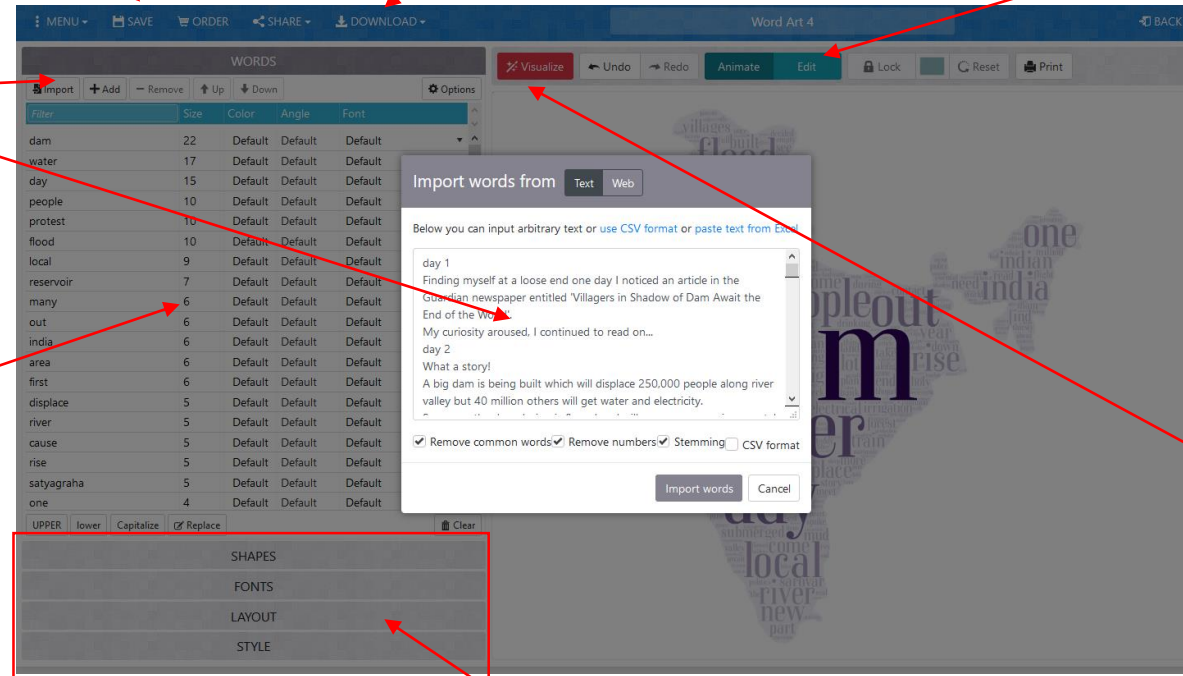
MENU SAVE ORDER SHARE DOWNLOAD Word Art 4 BACK

WORDS

Import + Add − Remove Up Down Options

| Filter | Size | Color | Angle | Font |
|---|---|---|---|---|
| dam | 22 | Default | Default | Default |
| water | 17 | Default | Default | Default |
| day | 15 | Default | Default | Default |
| people | 10 | Default | Default | Default |
| protest | 10 | Default | Default | Default |
| flood | 10 | Default | Default | Default |
| local | 9 | Default | Default | Default |
| reservoir | 7 | Default | Default | Default |
| many | 6 | Default | Default | Default |
| out | 6 | Default | Default | Default |
| india | 6 | Default | Default | Default |
| area | 6 | Default | Default | Default |
| first | 6 | Default | Default | Default |
| displace | 5 | Default | Default | Default |
| river | 5 | Default | Default | Default |
| cause | 5 | Default | Default | Default |
| rise | 5 | Default | Default | Default |
| satyagraha | 5 | Default | Default | Default |
| one | 4 | Default | Default | Default |

UPPER lower Capitalize Replace Clear

SHAPES
FONTS
LAYOUT
STYLE

Visualize Undo Redo Animate Edit Lock Reset Print

Import words from Text Web

Below you can input arbitrary text or use CSV format or paste text from Excel

day 1
Finding myself at a loose end one day I noticed an article in the Guardian newspaper entitled 'Villagers in Shadow of Dam Await the End of the World'.
My curiosity aroused, I continued to read on...
day 2
What a story!
A big dam is being built which will displace 250,000 people along river valley but 40 million others will get water and electricity.
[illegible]

Remove common words Remove numbers Stemming CSV format

Import words Cancel

villages flood one indian india people out m rise er day local come river new port